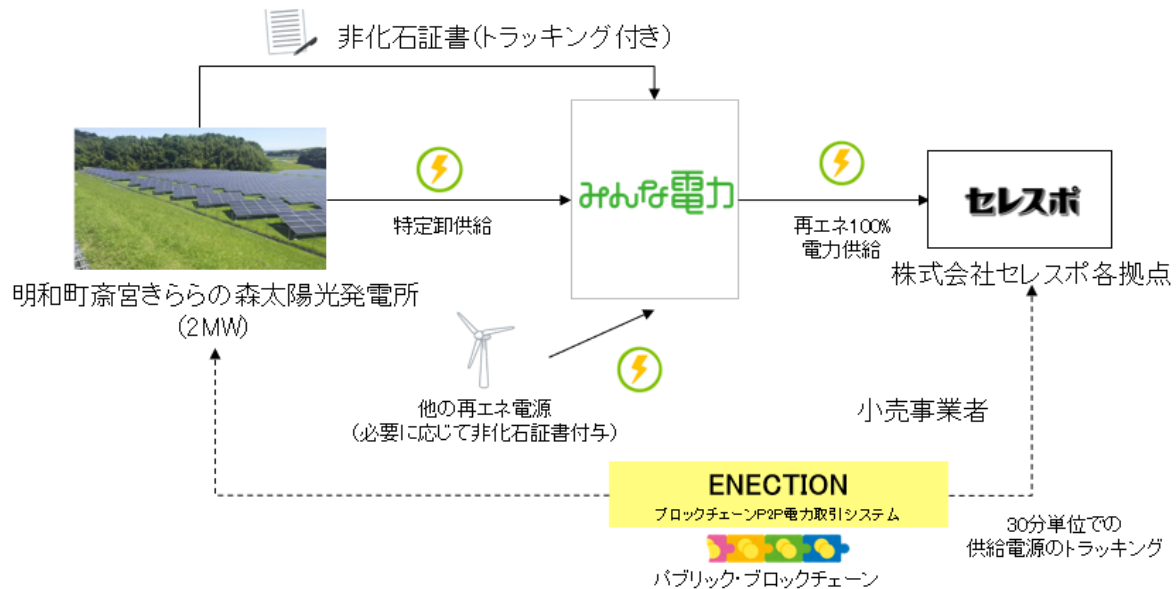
非化石証書(トラッキング付き)

明和町斎宮きららの森太陽光発電所
(2MW)

特定卸供給

みんな電力

再エネ100%
電力供給

セレスポ

株式会社セレスポ各拠点

他の再エネ電源
(必要に応じて非化石証書付与)

小売事業者

ENECTION
ブロックチェーンP2P電力取引システム

パブリック・ブロックチェーン

30分単位での
供給電源のトラッキング